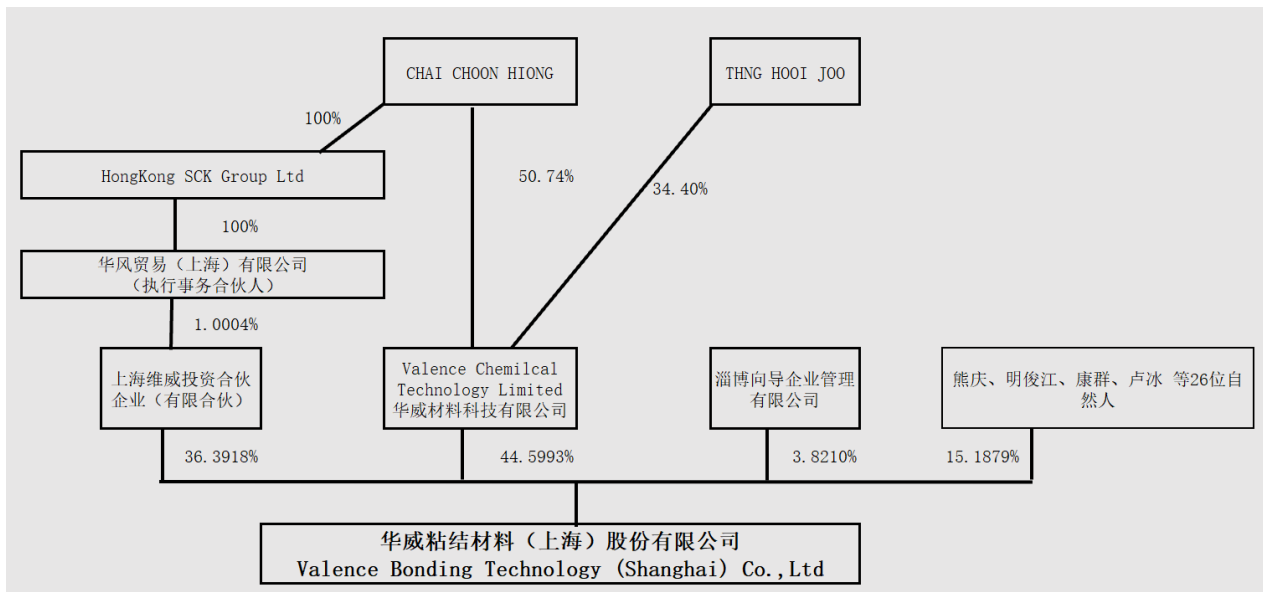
CHAI CHOON HIONG

THNG HOOI JOO

100%

HongKong SCK Group Ltd

50.74%

34.40%

100%

华风贸易（上海）有限公司
（执行事务合伙人）

1.0004%

上海维威投资合伙企业（有限合伙）

Valence Chemilcal Technology Limited
华威材料科技有限公司

淄博向导企业管理有限公司

熊庆、明俊江、康群、卢冰 等26位自然人

36.3918%

44.5993%

3.8210%

15.1879%

华威粘结材料（上海）股份有限公司
Valence Bonding Technology (Shanghai) Co.,Ltd